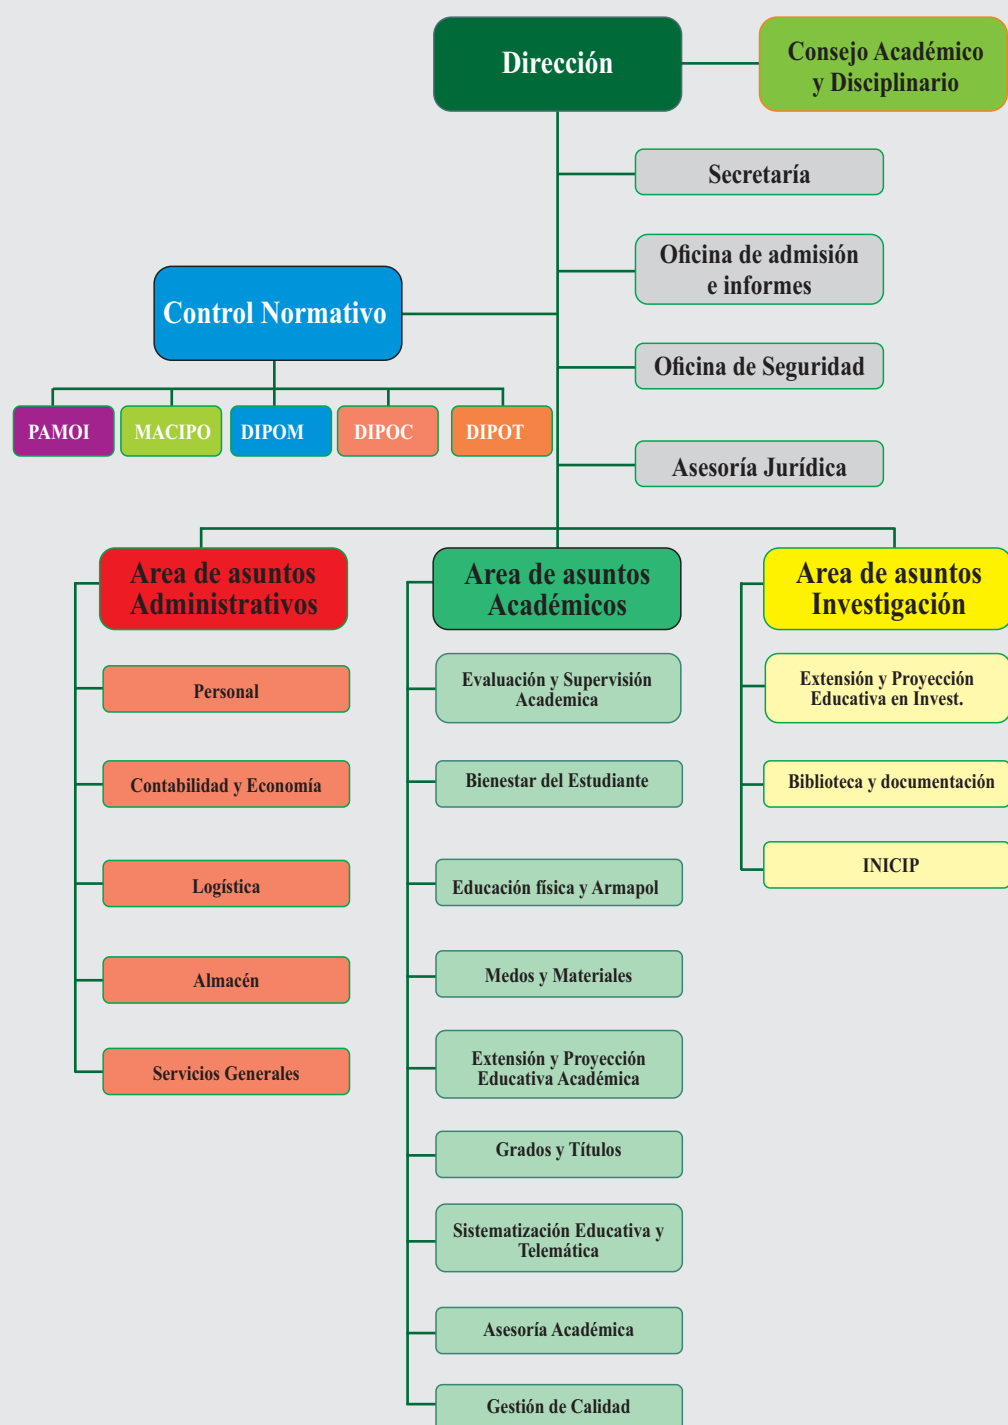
Dirección

Consejo Académico y Disciplinario

Secretaría

Oficina de admisión e informes

Control Normativo

Oficina de Seguridad

PAMOI

MACIPO

DIPOM

DIPOC

DIPOT

Asesoría Jurídica

Area de asuntos Administrativos

Personal

Contabilidad y Economía

Logística

Almacén

Servicios Generales

Area de asuntos Académicos

Evaluación y Supervisión Academica

Bienestar del Estudiante

Educación física y Armapol

Medos y Materiales

Extensión y Proyección Educativa Académica

Grados y Títulos

Sistematización Educativa y Telemática

Asesoría Académica

Gestión de Calidad

Area de asuntos Investigación

Extensión y Proyección Educativa en Invest.

Biblioteca y documentación

INICIP